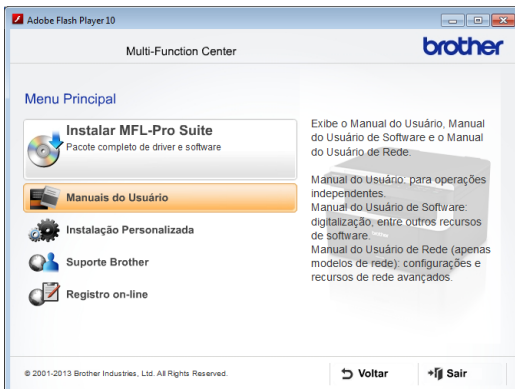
Adobe Flash Player 10

Multi-Function Center

brother

Menu Principal

Instalar MFL-Pro Suite
Pacote completo de driver e software

Manuais do Usuário

Instalação Personalizada

Suporte Brother

Registro on-line

Exibe o Manual do Usuário, Manual do Usuário de Software e o Manual do Usuário de Rede.

Manual do Usuário: para operações independentes.
Manual do Usuário de Software: digitalização, entre outros recursos de software.
Manual do Usuário de Rede (apenas modelos de rede): configurações e recursos de rede avançados.

© 2001-2013 Brother Industries, Ltd. All Rights Reserved.

Voltar

Sair